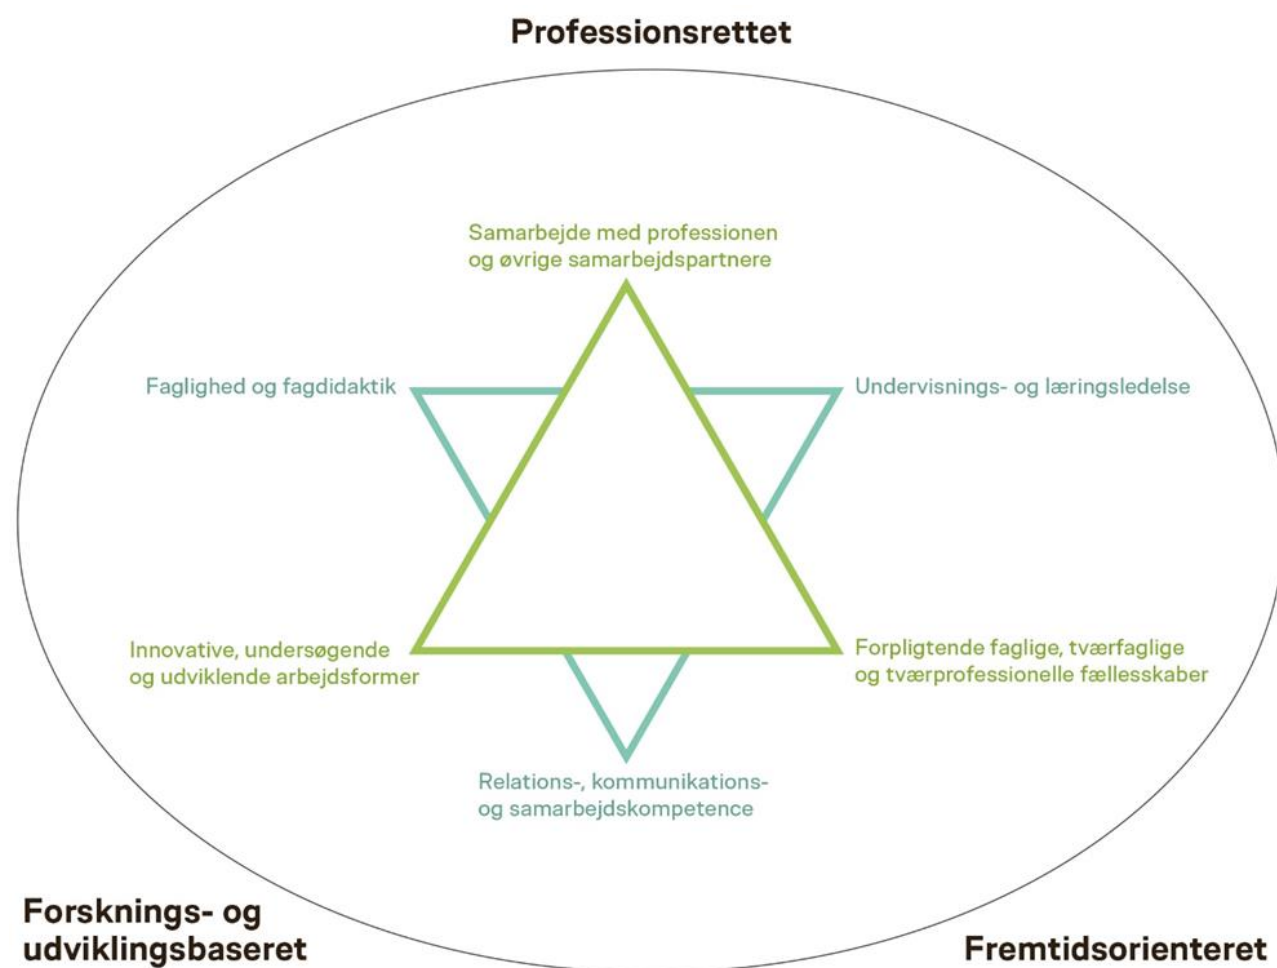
Professionsrettet

Samarbejde med professionen og øvrige samarbejdspartnere

Faglighed og fagdidaktik

Undervisnings- og læringsledelse

Innovative, undersøgende og udviklende arbejdsformer

Forpligtende faglige, tværfaglige og tværprofessionelle fællesskaber

Relations-, kommunikations- og samarbejdskompetence

Forsknings- og udviklingsbaseret

Fremtidsorienteret